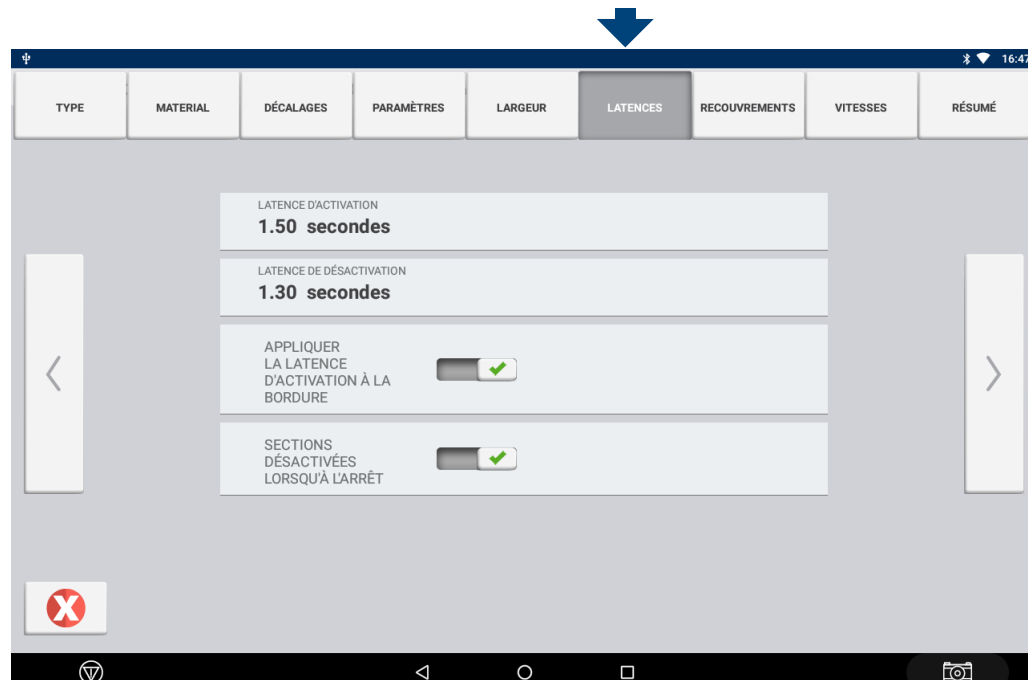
16:47

TYPE | MATERIAL | DÉCALAGES | PARAMÈTRES | LARGEUR | LATENCES | RECOUVREMENTS | VITESSES | RÉSUMÉ

LATENCE D'ACTIVATION
1.50 secondes

LATENCE DE DÉSACTIVATION
1.30 secondes

APPLIQUER LA LATENCE D'ACTIVATION À LA BORDURE

SECTIONS DÉSACTIVÉES LORSQU'À L'ARRÊT